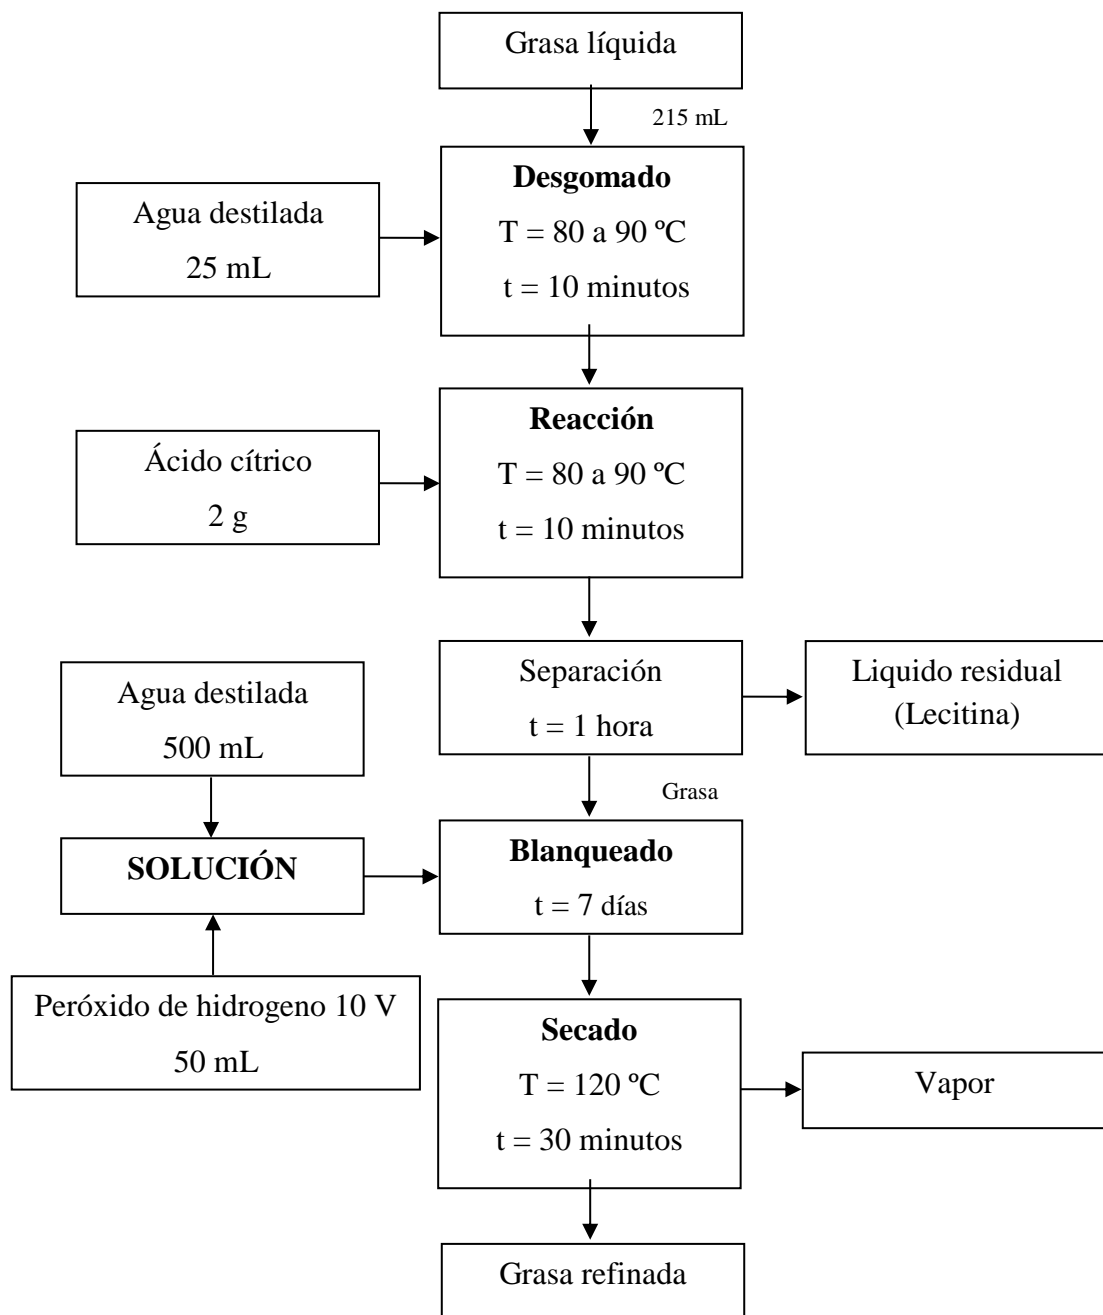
Grasa líquida

215 mL

Agua destilada
25 mL

**Desgomado**
T = 80 a 90 ºC
t = 10 minutos

Ácido cítrico
2 g

**Reacción**
T = 80 a 90 ºC
t = 10 minutos

Separación
t = 1 hora

Liquido residual
(Lecitina)

Agua destilada
500 mL

Grasa

**SOLUCIÓN**

**Blanqueado**
t = 7 días

Peróxido de hidrogeno 10 V
50 mL

**Secado**
T = 120 ºC
t = 30 minutos

Vapor

Grasa refinada